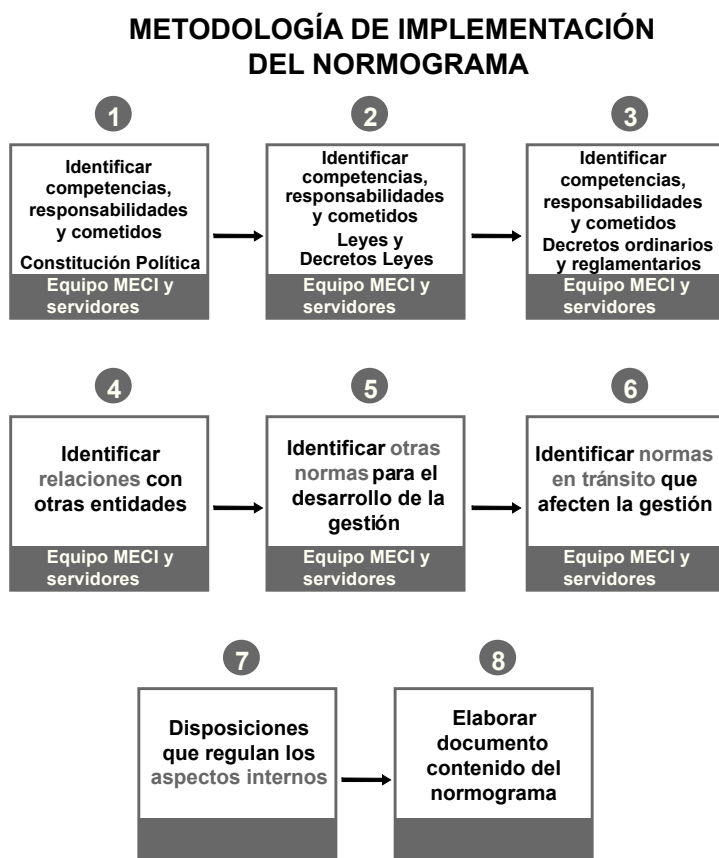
METODOLOGÍA DE IMPLEMENTACIÓN DEL NORMOGRAMA

1

Identificar competencias, responsabilidades y cometidos

Constitución Política

Equipo MECI y servidores

2

Identificar competencias, responsabilidades y cometidos

Leyes y Decretos Leyes

Equipo MECI y servidores

3

Identificar competencias, responsabilidades y cometidos

Decretos ordinarios y reglamentarios

Equipo MECI y servidores

4

Identificar relaciones con otras entidades

Equipo MECI y servidores

5

Identificar otras normas para el desarrollo de la gestión

Equipo MECI y servidores

6

Identificar normas en tránsito que afecten la gestión

Equipo MECI y servidores

7

Disposiciones que regulan los aspectos internos

8

Elaborar documento contenido del normograma